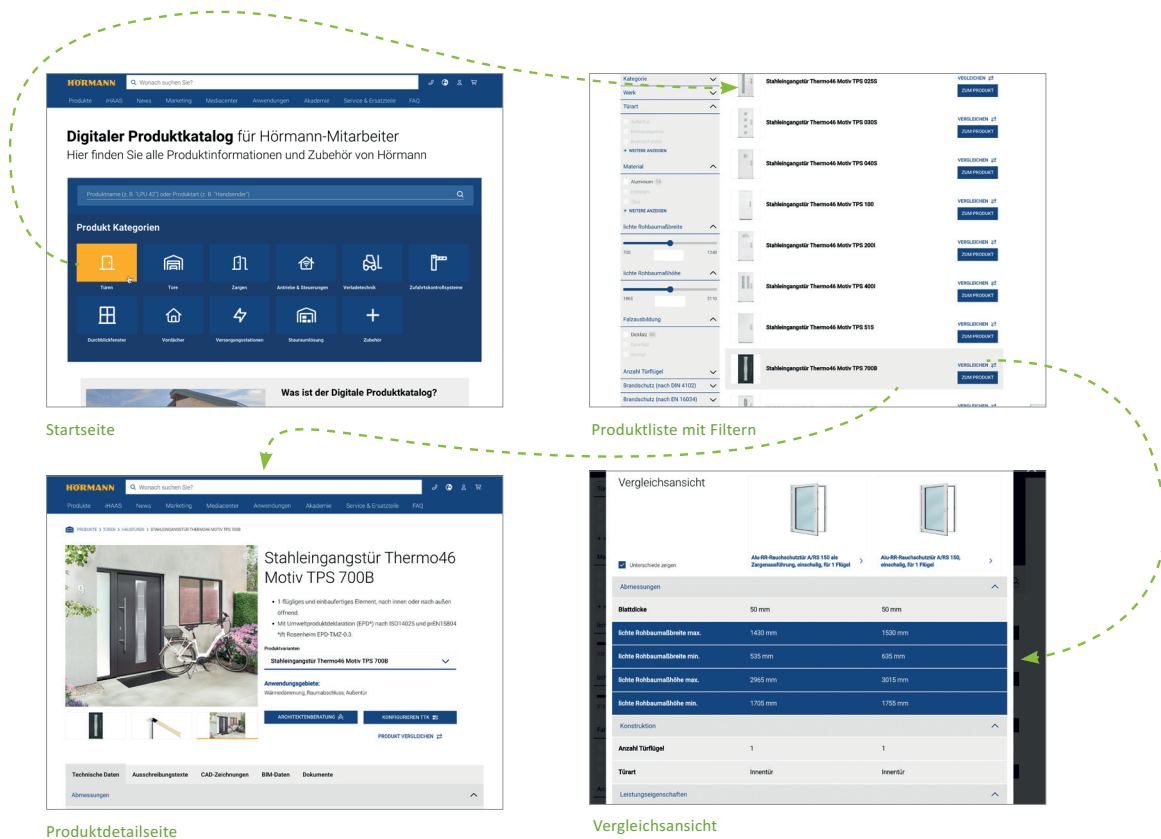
HÖRMANN Wonach suchen Sie?

Produkte iHAAS News Marketing Mediacenter Anwendungen Akademie Service & Ersatzteile FAQ

Digitaler Produktkatalog für Hörmann-Mitarbeiter
Hier finden Sie alle Produktinformationen und Zubehör von Hörmann

Produktname (z. B. "LPU 42") oder Produktart (z. B. "Handsender")

Produkt Kategorien

Türen Tore Zargen Antriebe & Steuerungen Verladetechnik Zufahrtskontrollsysteme
Durchblickfenster Vordächer Versorgungsstationen Stauraumlösung Zubehör

Was ist der Digitale Produktkatalog?

Startseite

Kategorie
Werk
Türart
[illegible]
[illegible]
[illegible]
+ WEITERE ANZEIGEN
Material
Aluminium
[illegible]
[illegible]
+ WEITERE ANZEIGEN
lichte Rohbaumaßbreite
700 1340
lichte Rohbaumaßhöhe
1865 2110
Falzausbildung
Stickfalz
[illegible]
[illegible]
Anzahl Türflügel
Brandschutz (nach DIN 4102)
Brandschutz (nach EN 16034)

Stahleingangstür Thermo46 Motiv TPS 025S VERGLEICHEN ZUM PRODUKT
Stahleingangstür Thermo46 Motiv TPS 030S VERGLEICHEN ZUM PRODUKT
Stahleingangstür Thermo46 Motiv TPS 040S VERGLEICHEN ZUM PRODUKT
Stahleingangstür Thermo46 Motiv TPS 100 VERGLEICHEN ZUM PRODUKT
Stahleingangstür Thermo46 Motiv TPS 200I VERGLEICHEN ZUM PRODUKT
Stahleingangstür Thermo46 Motiv TPS 400I VERGLEICHEN ZUM PRODUKT
Stahleingangstür Thermo46 Motiv TPS 515 VERGLEICHEN ZUM PRODUKT
Stahleingangstür Thermo46 Motiv TPS 700B VERGLEICHEN ZUM PRODUKT
VERGLEICHEN

Produktliste mit Filtern

HÖRMANN Wonach suchen Sie?

Produkte iHAAS News Marketing Mediacenter Anwendungen Akademie Service & Ersatzteile FAQ

PRODUKTE > TÜREN > HAUSTÜREN > STAHLEINGANGSTÜR THERMO46 MOTIV TPS 700B

Stahleingangstür Thermo46 Motiv TPS 700B

• 1-flügliges und einbaufertiges Element, nach innen oder nach außen öffnend.
• Mit Umweltproduktdeklaration (EPD*) nach ISO14025 und prEN15804 *ift Rosenheim EPD-TkM2-0.3.

Produktvarianten
Stahleingangstür Thermo46 Motiv TPS 700B

Anwendungsgebiete:
Wärmedämmung, Raumabschluss, Außentür

ARCHITEKTENBERATUNG KONFIGURIEREN TTK
PRODUKT VERGLEICHEN

Technische Daten Ausschreibungstexte CAD-Zeichnungen BIM-Daten Dokumente
Abmessungen

Produktdetailseite

Vergleichsansicht

Unterschiede zeigen

Alu-RR-Rauchschutztür A/RS 150 als Zargenausführung, einflüglig, für 1 Flügel
Alu-RR-Rauchschutztür A/RS 150, einflüglig, für 1 Flügel

Abmessungen
| Blattdicke | 50 mm | 50 mm |
|---|---|---|
| lichte Rohbaumaßbreite max. | 1430 mm | 1530 mm |
| lichte Rohbaumaßbreite min. | 535 mm | 635 mm |
| lichte Rohbaumaßhöhe max. | 2965 mm | 3015 mm |
| lichte Rohbaumaßhöhe min. | 1705 mm | 1755 mm |

Konstruktion
| Anzahl Türflügel | 1 | 1 |
|---|---|---|
| Türart | Innentür | Innentür |

Leistungseigenschaften

Vergleichsansicht